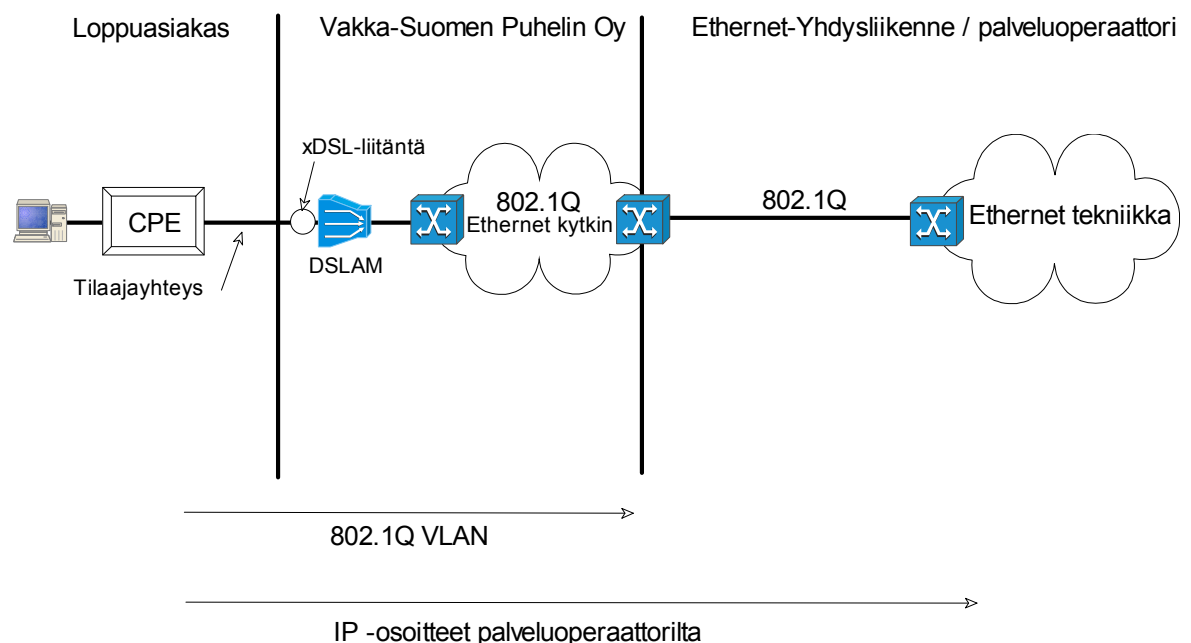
Loppuasiakas

Vakka-Suomen Puhelin Oy

Ethernet-Yhdysliikenne / palveluoperaattori

xDSL-liitäntä

CPE

Tilaajayhteys

DSLAM

802.1Q
Ethernet kytkin

802.1Q

Ethernet tekniikka

802.1Q VLAN

IP -osoitteet palveluoperaattorilta